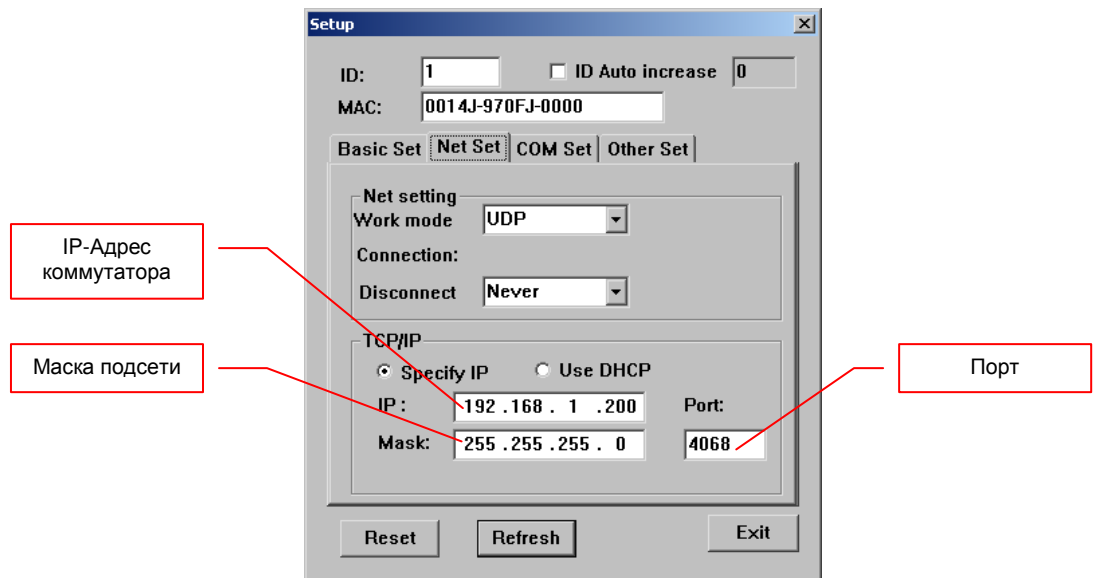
Setup

ID: 1
ID Auto increase 0
MAC: 0014J-970FJ-0000

Basic Set | Net Set | COM Set | Other Set

Net setting
Work mode UDP
Connection:
Disconnect Never

TCP/IP
Specify IP
Use DHCP
IP: 192 .168 . 1 .200
Port:
Mask: 255 .255 .255 . 0
4068

Reset
Refresh
Exit

IP-Адрес коммутатора

Маска подсети

Порт